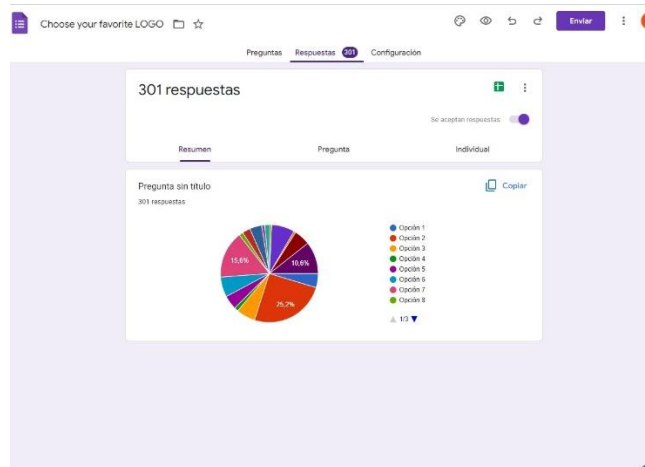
Choose your favorite LOGO

Enviar

Preguntas Respuestas 301 Configuración

301 respuestas

Se aceptan respuestas

Resumen Pregunta Individual

Pregunta sin título

Copiar

301 respuestas

15,6%

10,6%

25,2%

Opción 1
Opción 2
Opción 3
Opción 4
Opción 5
Opción 6
Opción 7
Opción 8

1/3